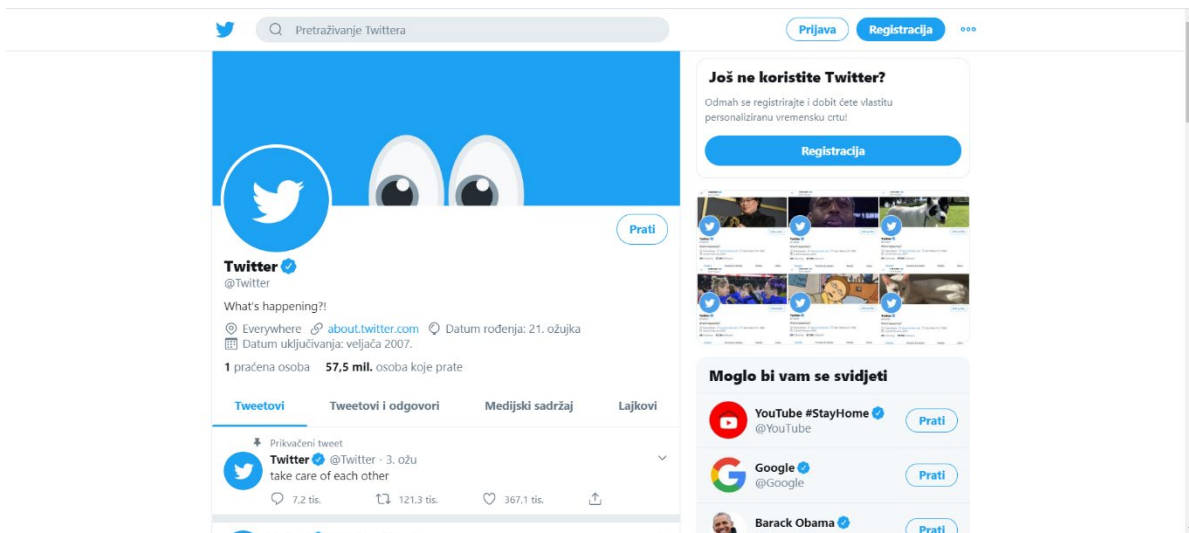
Pretraživanje Twittera

Prijava Registracija

Prati

Twitter
@Twitter

What's happening?!

Everywhere about.twitter.com Datum rođenja: 21. ožujka
Datum uključivanja: veljača 2007.

1 praćena osoba 57,5 mil. osoba koje prate

Tweetovi Tweetovi i odgovori Medijski sadržaj Lajkovi

Prikvačeni tweet
Twitter @Twitter · 3. ožu
take care of each other

7,2 tis. 121,3 tis. 367,1 tis.

Još ne koristite Twitter?

Odmah se registrirajte i dobit ćete vlastitu personaliziranu vremensku crtu!

Registracija

Moglo bi vam se svidjeti

YouTube #StayHome
@YouTube
Prati

Google
@Google
Prati

Barack Obama
Prati